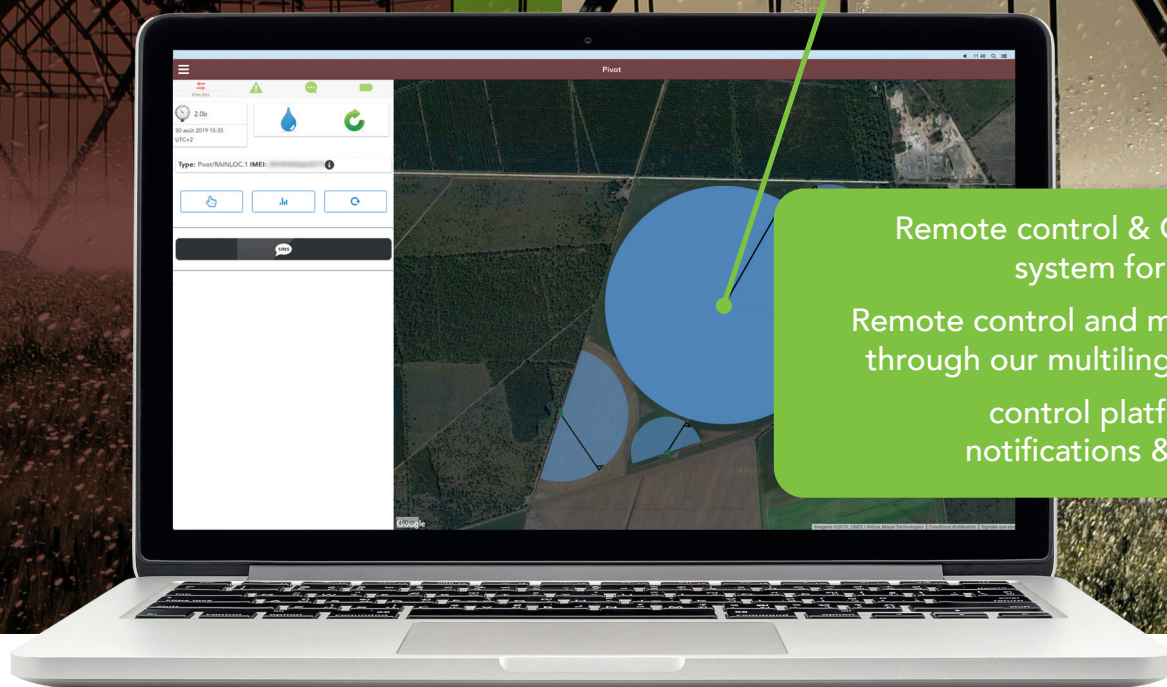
Pivot

2.0b

30 août 2019 15:35
UTC+2

Type: Pivot/RAINLOC.1 IMEI: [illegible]

sms

Remote control & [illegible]
system for

Remote control and m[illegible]
through our multiling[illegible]

control platf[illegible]
notifications &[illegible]

Google

Imagerie ©2019 , CNES / Airbus, Maxar Technologies | Conditions d'utilisation | Signaler une erreur